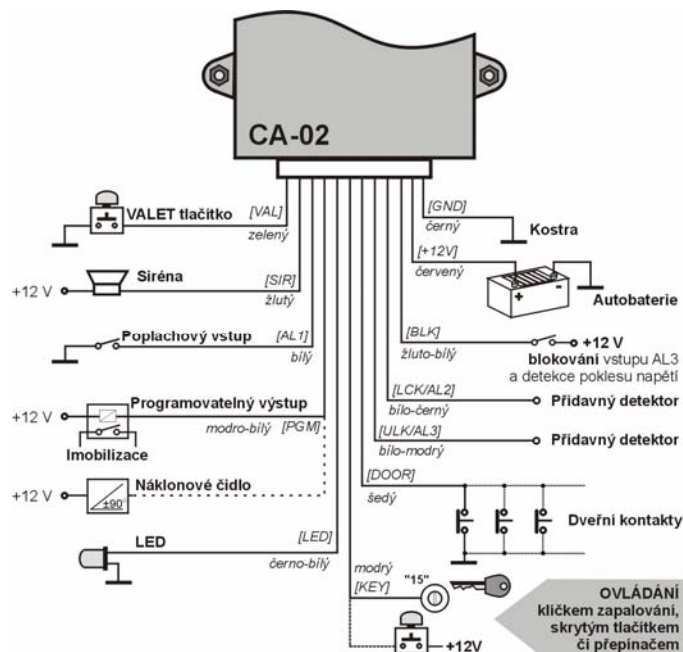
CA-02

VALET tlačítko
[VAL]
zelený

+12 V
Siréna
[SIR]
žlutý

Poplachový vstup
[AL1]
bílý

+12 V
Programovatelný výstup
modro-bílý
[PGM]
Imobilizace

+12 V
Náklonové čidlo
±90

LED
[LED]
černo-bílý

[GND]
černý
Kostra

[+12V]
červený
+ -
Autobaterie

[BLK]
žluto-bílý
+12 V
blokování vstupu AL3 a detekce poklesu napětí

[LCK/AL2]
bílo-černý
Přídavný detektor

[ULK/AL3]
bílo-modrý
Přídavný detektor

[DOOR]
šedý
Dveřní kontakty

modrý
[KEY]
"15"
+12V

OVLÁDÁNÍ klíčkem zapalování, skrytým tlačítkem či přepínačem